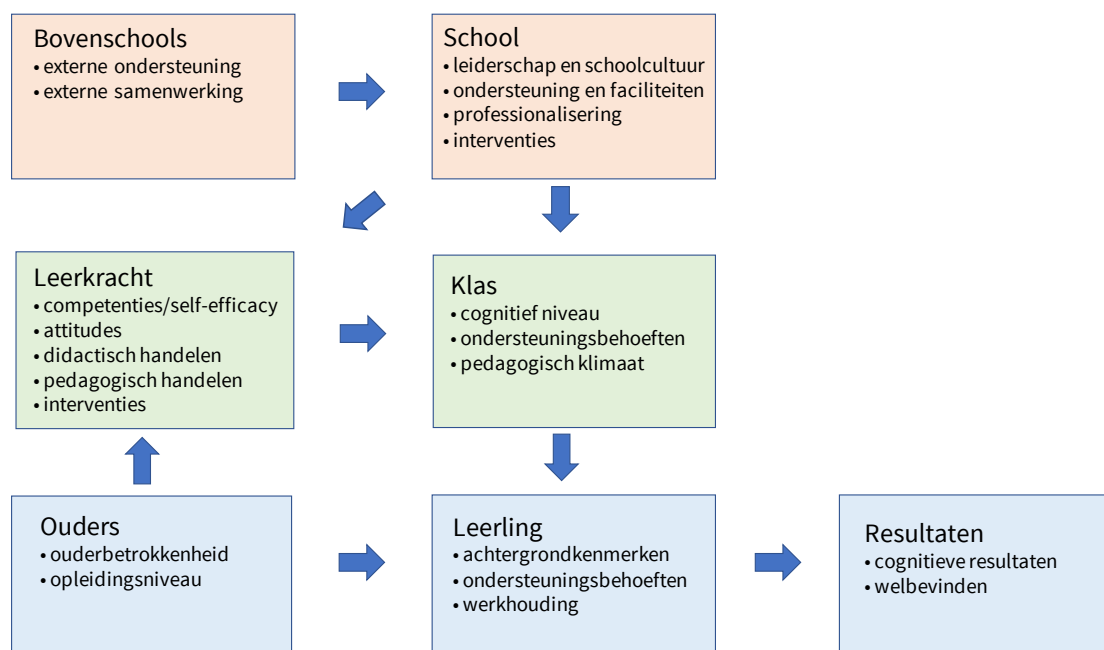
Bovenschools
• externe ondersteuning
• externe samenwerking

School
• leiderschap en schoolcultuur
• ondersteuning en faciliteiten
• professionalisering
• interventies

Leerkracht
• competenties/self-efficacy
• attitudes
• didactisch handelen
• pedagogisch handelen
• interventies

Klas
• cognitief niveau
• ondersteuningsbehoeften
• pedagogisch klimaat

Ouders
• ouderbetrokkenheid
• opleidingsniveau

Leerling
• achtergrondkenmerken
• ondersteuningsbehoeften
• werkhouding

Resultaten
• cognitieve resultaten
• welbevinden